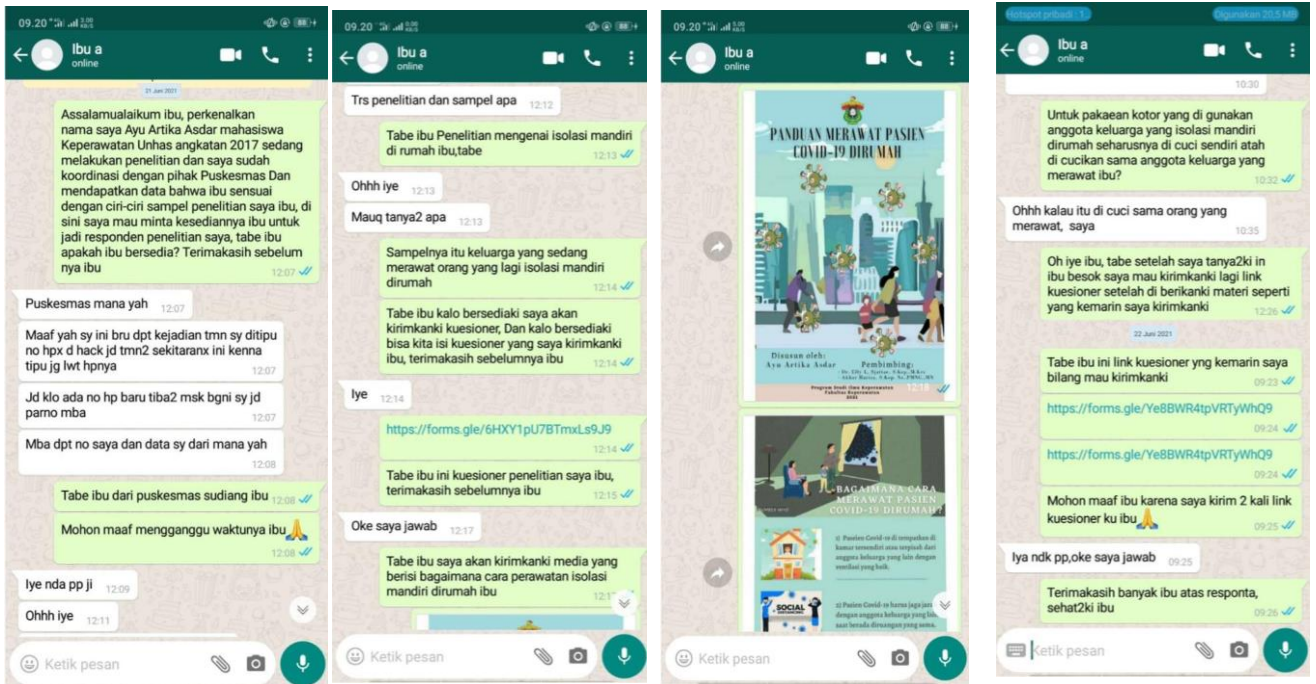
09.20

Ibu a
online

21 Juni 2021

Assalamualaikum ibu, perkenalkan nama saya Ayu Artika Asdar mahasiswa Keperawatan Unhas angkatan 2017 sedang melakukan penelitian dan saya sudah koordinasi dengan pihak Puskesmas Dan mendapatkan data bahwa ibu sensuai dengan ciri-ciri sampel penelitian saya ibu, di sini saya mau minta kesediannya ibu untuk jadi responden penelitian saya, tabe ibu apakah ibu bersedia? Terimakasih sebelum nya ibu 12.07

Puskesmas mana yah 12.07

Maaf yah sy ini bru dpt kejadian tmn sy ditipu no hpx d hack jd tmn2 sekitaranx ini kenna tipu jg lwt hpnya 12.07

Jd klo ada no hp baru tiba2 msk bgni sy jd parno mba 12.07

Mba dpt no saya dan data sy dari mana yah 12.08

Tabe ibu dari puskesmas sudiang ibu 12.08

Mohon maaf mengganggu waktunya ibu🙏 12.08

Iye nda pp ji 12.09

Ohhh iye 12.11

Ketik pesan

09.20

Ibu a
online

Trs penelitian dan sampel apa 12.12

Tabe ibu Penelitian mengenai isolasi mandiri di rumah ibu,tabe 12.13

Ohhh iye 12.13

Mauq tanya2 apa 12.13

Sampelnya itu keluarga yang sedang merawat orang yang lagi isolasi mandiri dirumah 12.14

Tabe ibu kalo bersediaki saya akan kirimkanki kuesioner, Dan kalo bersediaki bisa kita isi kuesioner yang saya kirimkanki ibu, terimakasih sebelumnya ibu 12.14

Iye 12.14

https://forms.gle/6HXY1pU7BTmxLs9J9 12.14

Tabe ibu ini kuesioner penelitian saya ibu, terimakasih sebelumnya ibu 12.15

Oke saya jawab 12.17

Tabe ibu saya akan kirimkanki media yang berisi bagaimana cara perawatan isolasi mandiri dirumah ibu 12.17

Ketik pesan

09.20

Ibu a
online

PANDUAN MERAWAT PASIEN COVID-19 DIRUMAH

Disusun oleh:
Ayu Artika Asdar
Pembimbing:
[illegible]

Program Studi Ilmu Keperawatan Fakultas Keperawatan 2021

BAGAIMANA CARA MERAWAT PASIEN COVID-19 DIRUMAH?

1) Pasien Covid-19 di tempatkan di kamar tersendiri atau terpisah dari anggota keluarga yang lain dengan ventilasi yang baik.

SOCIAL DISTANCING

2) Pasien Covid-19 harus jaga jarak dengan anggota keluarga yang lain saat berada diruangan yang sama.

Ketik pesan

Hotspot pribadi: 1
Gunakan 20,5 MB

Ibu a
online

10.30

Untuk pakaean kotor yang di gunakan anggota keluarga yang isolasi mandiri dirumah seharusnya di cuci sendiri atah di cucikan sama anggota keluarga yang merawat ibu? 10.32

Ohhh kalau itu di cuci sama orang yang merawat, saya 10.35

Oh iye ibu, tabe setelah saya tanya2ki in ibu besok saya mau kirimkanki lagi link kuesioner setelah di berikanki materi seperti yang kemarin saya kirimkanki 12.26

22 Juni 2021

Tabe ibu ini link kuesioner yng kemarin saya bilang mau kirimkanki 09.23

https://forms.gle/Ye8BWR4tpVRTyWhQ9 09.24

https://forms.gle/Ye8BWR4tpVRTyWhQ9 09.24

Mohon maaf ibu karena saya kirim 2 kali link kuesioner ku ibu🙏 09.25

Iya ndk pp,oke saya jawab 09.25

Terimakasih banyak ibu atas responta, sehat2ki ibu 09.26

Ketik pesan